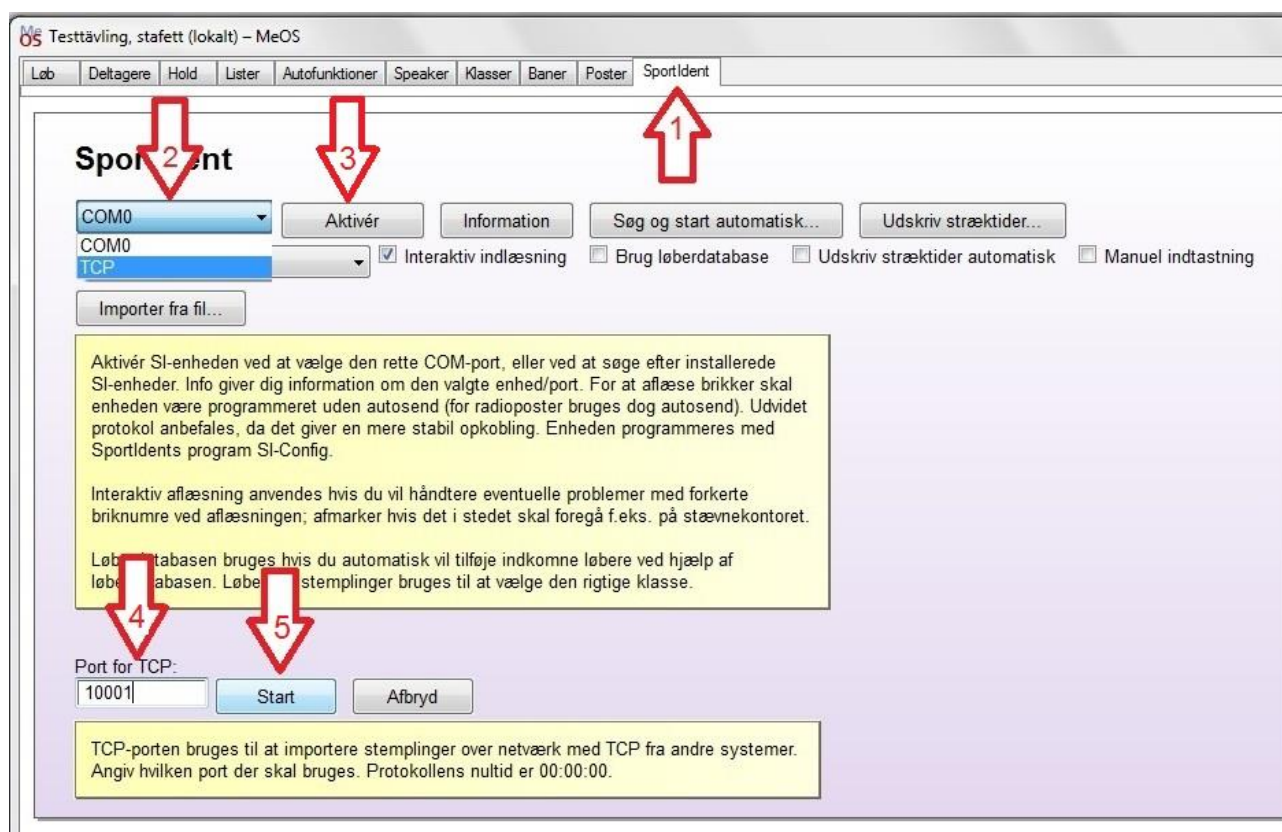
Me
OS Testtävling, stafett (lokalt) – MeOS

Løb | Deltagere | Hold | Lister | Autofunktioner | Speaker | Klasser | Baner | Poster | SportIdent

1

2

3

Spor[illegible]ent

COM0

Aktivér

Information

Søg og start automatisk...

Udskriv stræktider...

COM0

TCP

Interaktiv indlæsning

Brug løberdatabase

Udskriv stræktider automatisk

Manuel indtastning

Importer fra fil...

Aktivér SI-enheden ved at vælge den rette COM-port, eller ved at søge efter installerede SI-enheder. Info giver dig information om den valgte enhed/port. For at aflæse brikker skal enheden være programmeret uden autosend (for radioposter bruges dog autosend). Udvidet protokol anbefales, da det giver en mere stabil opkobling. Enheden programmeres med SportIdents program SI-Config.

Interaktiv aflæsning anvendes hvis du vil håndtere eventuelle problemer med forkerte briknumre ved aflæsningen; afmarker hvis det i stedet skal foregå f.eks. på stævnekontoret.

Løb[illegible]tabasen bruges hvis du automatisk vil tilføje indkomne løbere ved hjælp af løbe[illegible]abasen. Løbe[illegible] stemplinger bruges til at vælge den rigtige klasse.

4

5

Port for TCP:

10001

Start

Afbryd

TCP-porten bruges til at importere stemplinger over netværk med TCP fra andre systemer. Angiv hvilken port der skal bruges. Protokollens nultid er 00:00:00.